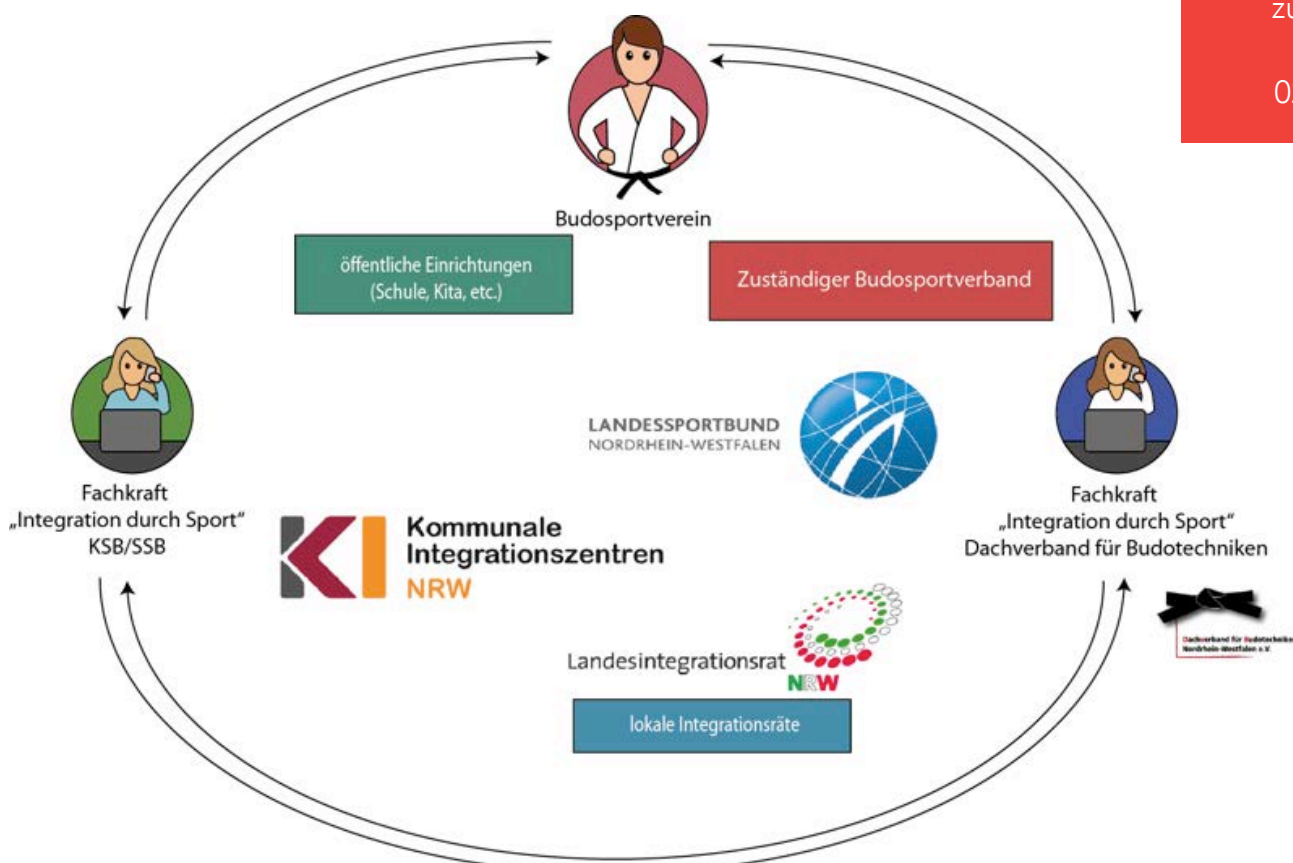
zu

0

Budosportverein

öffentliche Einrichtungen (Schule, Kita, etc.)

Zuständiger Budosportverband

LANDESSPORTBUND NORDRHEIN-WESTFALEN

Fachkraft „Integration durch Sport" KSB/SSB

KI Kommunale Integrationszentren NRW

Fachkraft „Integration durch Sport" Dachverband für Budotechniken

Dachverband für Budotechniken Nordrhein-Westfalen e.V.

Landesintegrationsrat NRW

lokale Integrationsräte